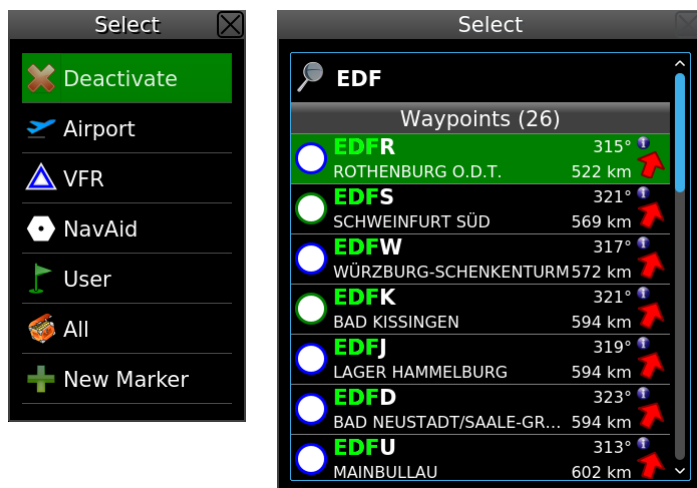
Select

Deactivate

Airport

VFR

NavAid

User

All

New Marker

Select

EDF

Waypoints (26)

EDFR 315°
ROTHENBURG O.D.T. 522 km

EDFS 321°
SCHWEINFURT SÜD 569 km

EDFW 317°
WÜRZBURG-SCHENKENTURM 572 km

EDFK 321°
BAD KISSINGEN 594 km

EDFJ 319°
LAGER HAMMELBURG 594 km

EDFD 323°
BAD NEUSTADT/SAALE-GR... 594 km

EDFU 313°
MAINBULLAU 602 km